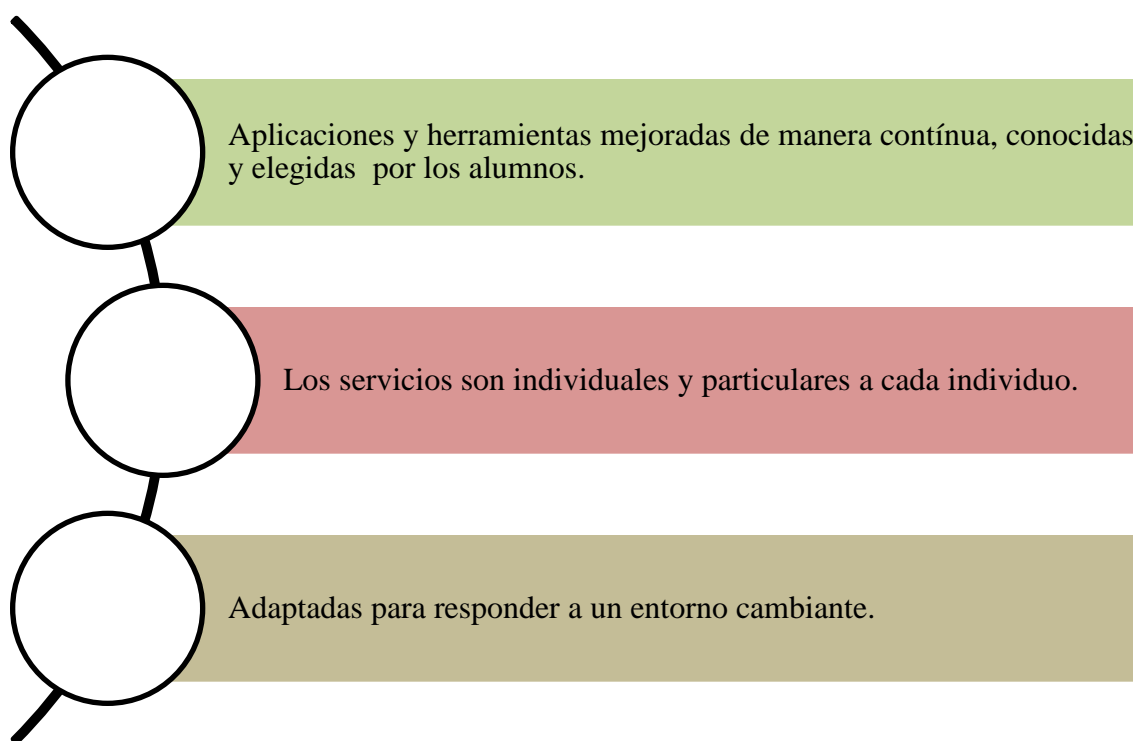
Aplicaciones y herramientas mejoradas de manera contínua, conocidas y elegidas  por los alumnos.

Los servicios son individuales y particulares a cada individuo.

Adaptadas para responder a un entorno cambiante.